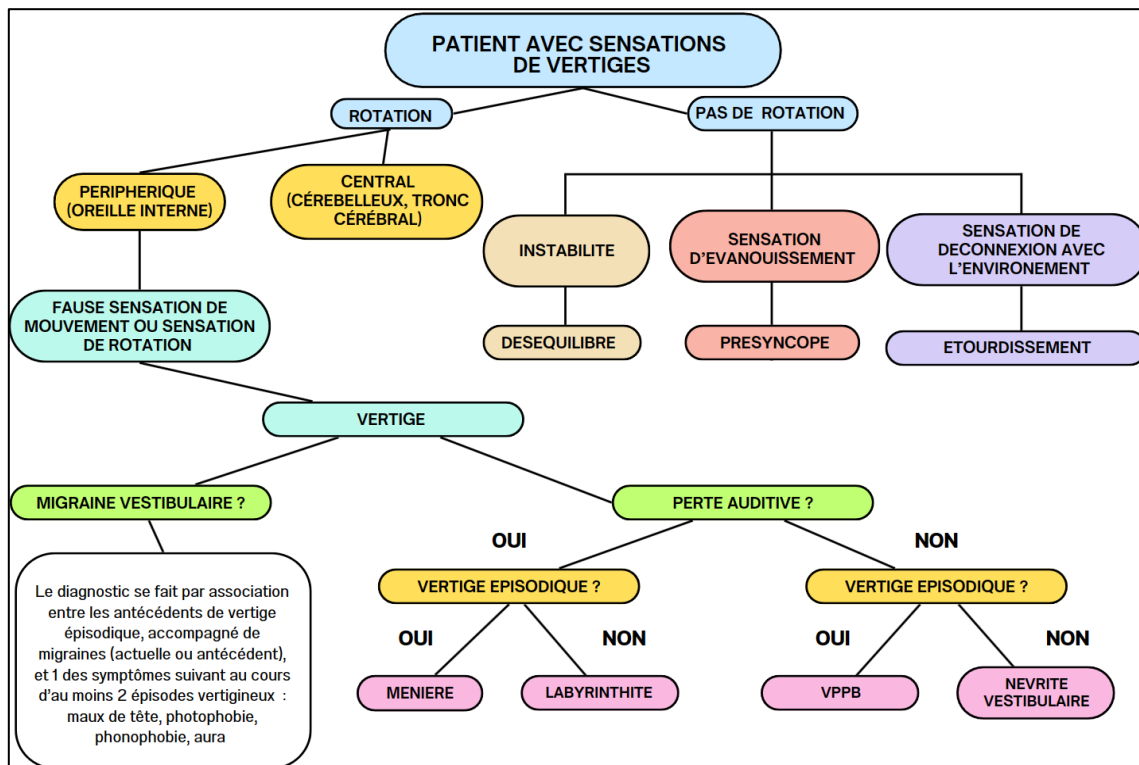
PATIENT AVEC SENSATIONS DE VERTIGES

ROTATION

PAS DE ROTATION

PERIPHERIQUE (OREILLE INTERNE)

CENTRAL (CÉREBELLEUX, TRONC CÉRÉBRAL)

INSTABILITE

SENSATION D'EVANOUISSEMENT

SENSATION DE DECONNEXION AVEC L'ENVIRONEMENT

DESEQUILIBRE

PRESYNCOPE

ETOURDISSEMENT

FAUSE SENSATION DE MOUVEMENT OU SENSATION DE ROTATION

VERTIGE

MIGRAINE VESTIBULAIRE ?

PERTE AUDITIVE ?

OUI

NON

Le diagnostic se fait par association entre les antécédents de vertige épisodique, accompagné de migraines (actuelle ou antécédent), et 1 des symptômes suivant au cours d'au moins 2 épisodes vertigineux : maux de tête, photophobie, phonophobie, aura

VERTIGE EPISODIQUE ?

VERTIGE EPISODIQUE ?

OUI

NON

OUI

NON

MENIERE

LABYRINTHITE

VPPB

NEVRITE VESTIBULAIRE